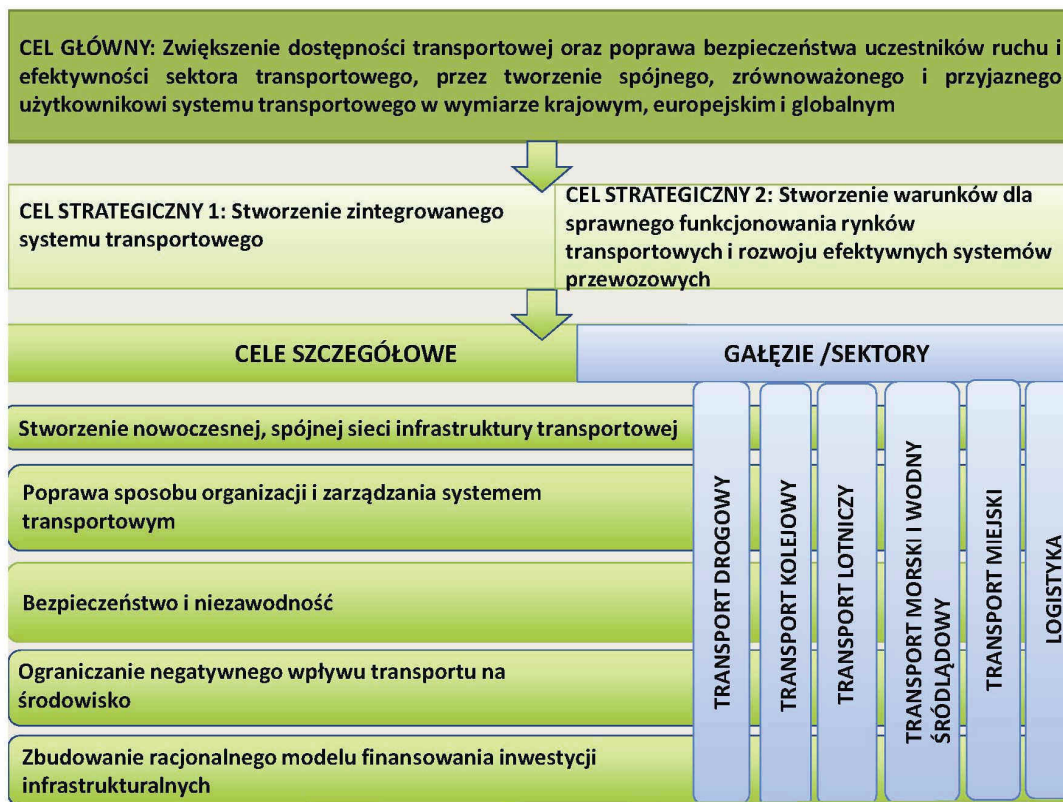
CEL GŁÓWNY: Zwiększenie dostępności transportowej oraz poprawa bezpieczeństwa uczestników ruchu i efektywności sektora transportowego, przez tworzenie spójnego, zrównoważonego i przyjaznego użytkownikowi systemu transportowego w wymiarze krajowym, europejskim i globalnym

CEL STRATEGICZNY 1: Stworzenie zintegrowanego systemu transportowego

CEL STRATEGICZNY 2: Stworzenie warunków dla sprawnego funkcjonowania rynków transportowych i rozwoju efektywnych systemów przewozowych

CELE SZCZEGÓŁOWE

GAŁĘZIE /SEKTORY

Stworzenie nowoczesnej, spójnej sieci infrastruktury transportowej

Poprawa sposobu organizacji i zarządzania systemem transportowym

Bezpieczeństwo i niezawodność

Ograniczanie negatywnego wpływu transportu na środowisko

Zbudowanie racjonalnego modelu finansowania inwestycji infrastrukturalnych

TRANSPORT DROGOWY

TRANSPORT KOLEJOWY

TRANSPORT LOTNICZY

TRANSPORT MORSKI I WODNY ŚRÓDLĄDOWY

TRANSPORT MIEJSKI

LOGISTYKA